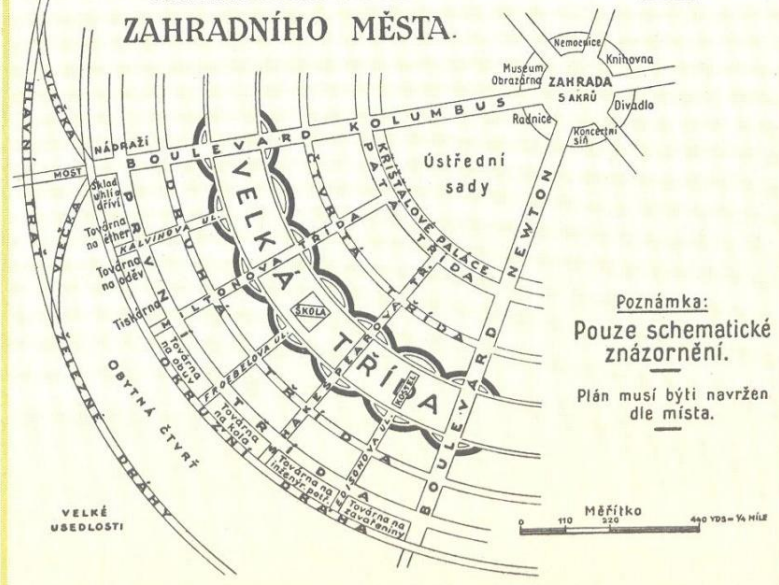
ZAHRADNÍHO MĚSTA.

Nemocnice
Knihovna
Museum
Obrazárna
ZAHRADA
5 AKRŮ
Divadlo
Radnice
Koncertní síň

NÁDRAŽÍ
BOULEVARD KOLUMBUS
MOST
VLEČKA
HLAVNÍ TRAŤ
Sklad uhlí a dříví
Továrna na ethery
Továrna na oděv
KALVÍNOVA UL.
Tiskárna
Továrna na obuv
Továrna na kola
Továrna na inženýr. potř.
Továrna na zavařeniny
DRUHÁ TŘÍDA
VNĚJŠÍ OKRUŽNÍ TŘÍDA
VELKÁ TŘÍDA
MILTONOVA TŘÍDA
ČTVRTÁ TŘÍDA
PÁTÁ TŘÍDA
KŘIŠŤÁLOVÉ PALÁCE
ŠKOLA
KOSTEL
FROEBELOVA UL.
SHAKESPEAROVA UL.
DĚTSKÁ ULICE
BOULEVARD NEWTON
Ústřední sady
OBYTNÁ ČTVRŤ
ŽELEZNÁ DRÁHA
VELKÉ USEDLOSTI

Poznámka:
Pouze schematické znázornění.

Plán musí býti navržen dle místa.

Měřítko
0 110 220 440 YDS = ¼ MÍLE